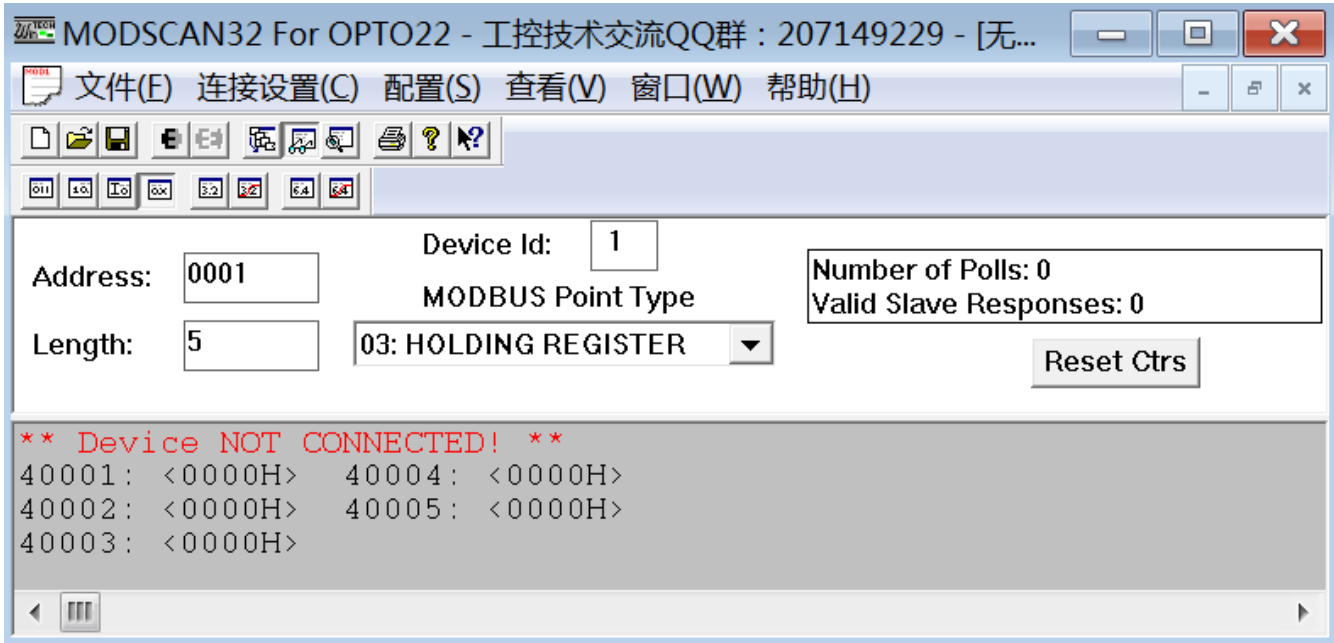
MODSCAN32 For OPTO22 - 工控技术交流QQ群：207149229 - [无...

文件(F) 连接设置(C) 配置(S) 查看(V) 窗口(W) 帮助(H)

Address: 0001

Device Id: 1

MODBUS Point Type

Length: 5

03: HOLDING REGISTER

Number of Polls: 0
Valid Slave Responses: 0

Reset Ctrs

** Device NOT CONNECTED! **
40001: <0000H> 40004: <0000H>
40002: <0000H> 40005: <0000H>
40003: <0000H>